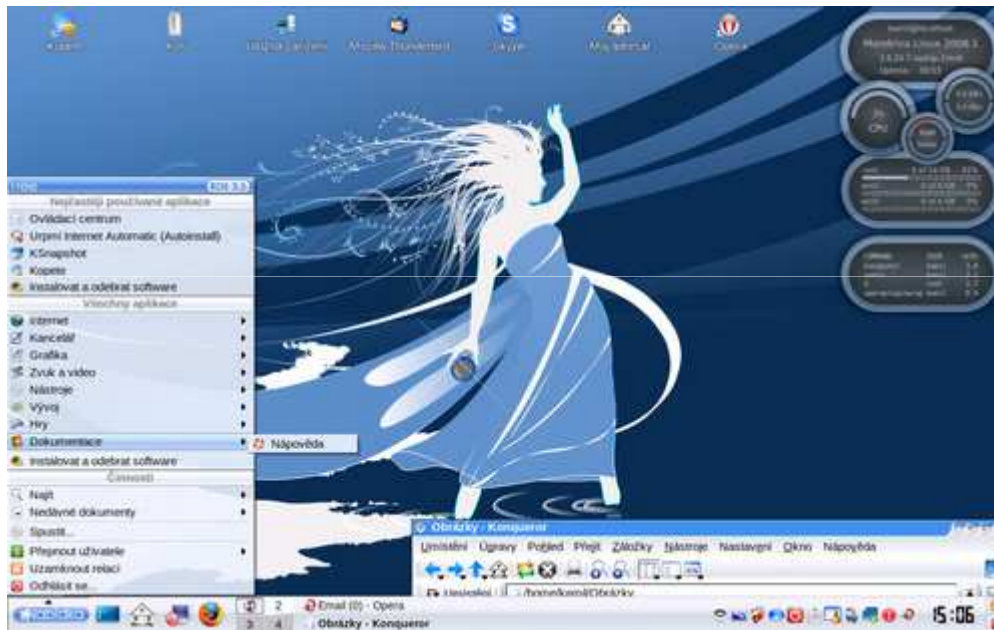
Kopete

Mozilla Thunderbird

Skype

Můj adresář

Opera

Mandriva Linux 2008.1

CPU

KDE 3.5

Nejčastěji používané aplikace

Ovládací centrum

Urpmi Internet Automatic (Autoinstall)

KSnapshot

Kopete

Instalovat a odebrat software

Všechny aplikace

Internet

Kancelář

Grafika

Zvuk a video

Nástroje

Vývoj

Hry

Dokumentace

Nápověda

Instalovat a odebrat software

Činnosti

Najít

Nedávné dokumenty

Spustit...

Přepnout uživatele

Uzamknout relaci

Odhlásit se...

Obrázky - Konqueror

Umístění Úpravy Pohled Přejít Záložky Nástroje Nastavení Okno Nápověda

/home/kamil/Obrázky

1 2 3 4

Email (0) - Opera

Obrázky - Konqueror

15:06